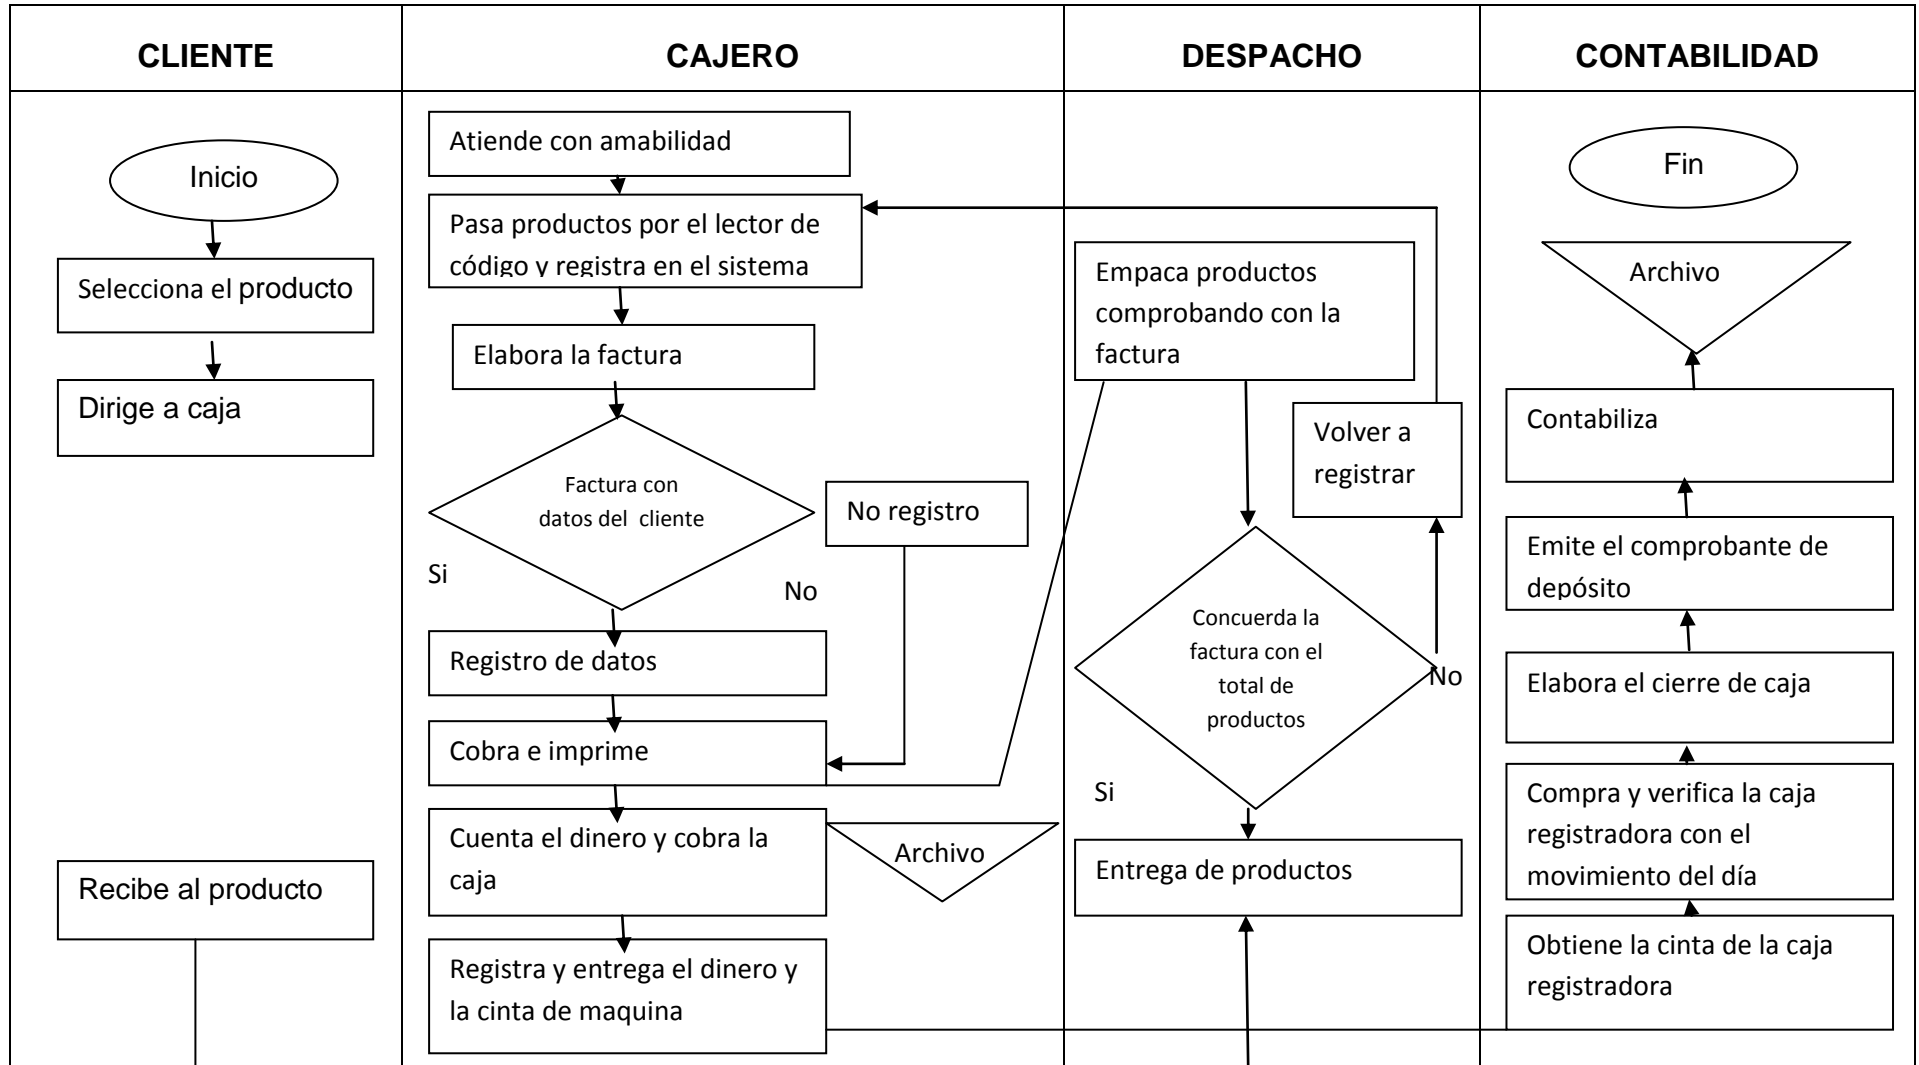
| CLIENTE | CAJERO | DESPACHO | CONTABILIDAD |
|---|---|---|---|

Inicio

Selecciona el producto

Dirige a caja

Recibe al producto

Atiende con amabilidad

Pasa productos por el lector de código y registra en el sistema

Elabora la factura

Factura con datos del cliente

Si

No

No registro

Registro de datos

Cobra e imprime

Cuenta el dinero y cobra la caja

Archivo

Registra y entrega el dinero y la cinta de maquina

Empaca productos comprobando con la factura

Volver a registrar

Concuerda la factura con el total de productos

No

Si

Entrega de productos

Fin

Archivo

Contabiliza

Emite el comprobante de depósito

Elabora el cierre de caja

Compra y verifica la caja registradora con el movimiento del día

Obtiene la cinta de la caja registradora